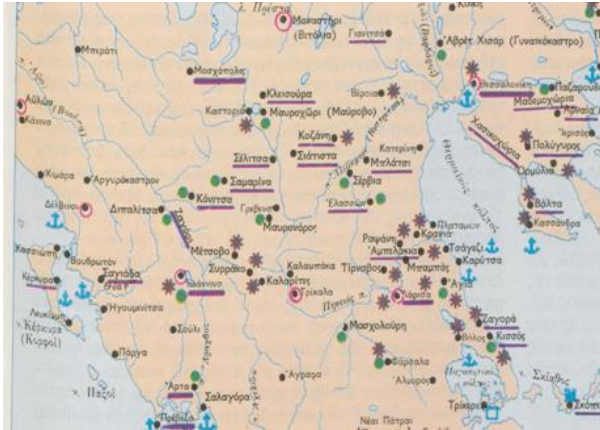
λ. Πρέσπα
Μοναστήρι (Βιτόλια)
Γιαννιτσά
Αβρέτ Χισάρ (Γυναικόκαστρο)
Μπεράτι
Μοσχόπολη
Κλεισούρα
Βέροια
Θεσσαλονίκη
Παζαρούδα
Μαδεμοχώρια
Καστοριά
Μαυροχώρι (Μαύροβο)
Αυλώνα
Κάνινα
Κοζάνη
Σιάτιστα
Κατερίνη
Σέλιτσα
Μηλιά
Πολύγυρος
Ιερισσός
Σαμαρίνα
Σέρβια
Χώρα
Αργυρόκαστρον
Κόνιτσα
Γρεβενά
Ελασσόνα
Δέλβινο
Δεσκάτι
Μαυρονόρος
Μέτσοβο
Ζαγόρι
Πλαταμών
Κρανιά
Ραψάνη
Αμπελάκια
Τσάγεζι
Καρύστα
Βούθρωτον
Συρράκο
Καλαμπάκα
Καλαρρύτες
Τίρναβος
Μπαμπάς
Αγιά
Σαγιάδα
Κέρκυρα
Ιωάννινα
Τρίκαλα
Λάρισα
Ζαγορά
Κισσός
Ηγουμενίτσα
Πάργα
Σούλι
Μασχολούρη
Φάρσαλα
Αλμυρός
Άρτα
Άγραφα
Λευκάδα
Κέρκυρα (Κορφοί)
Παξοί
Σαλαγόρα
Πρέβεζα
Νέοι Πάτραι
Τρίκερι
Σκόπελος
Σκιάθος
Βόλος
Ορμύλια
Κασσάνδρα
Βάλτα
Θερμαϊκός κόλπος
Πηνειός ποτ.
Αλιάκμων ποτ.
Αξιός ποτ.